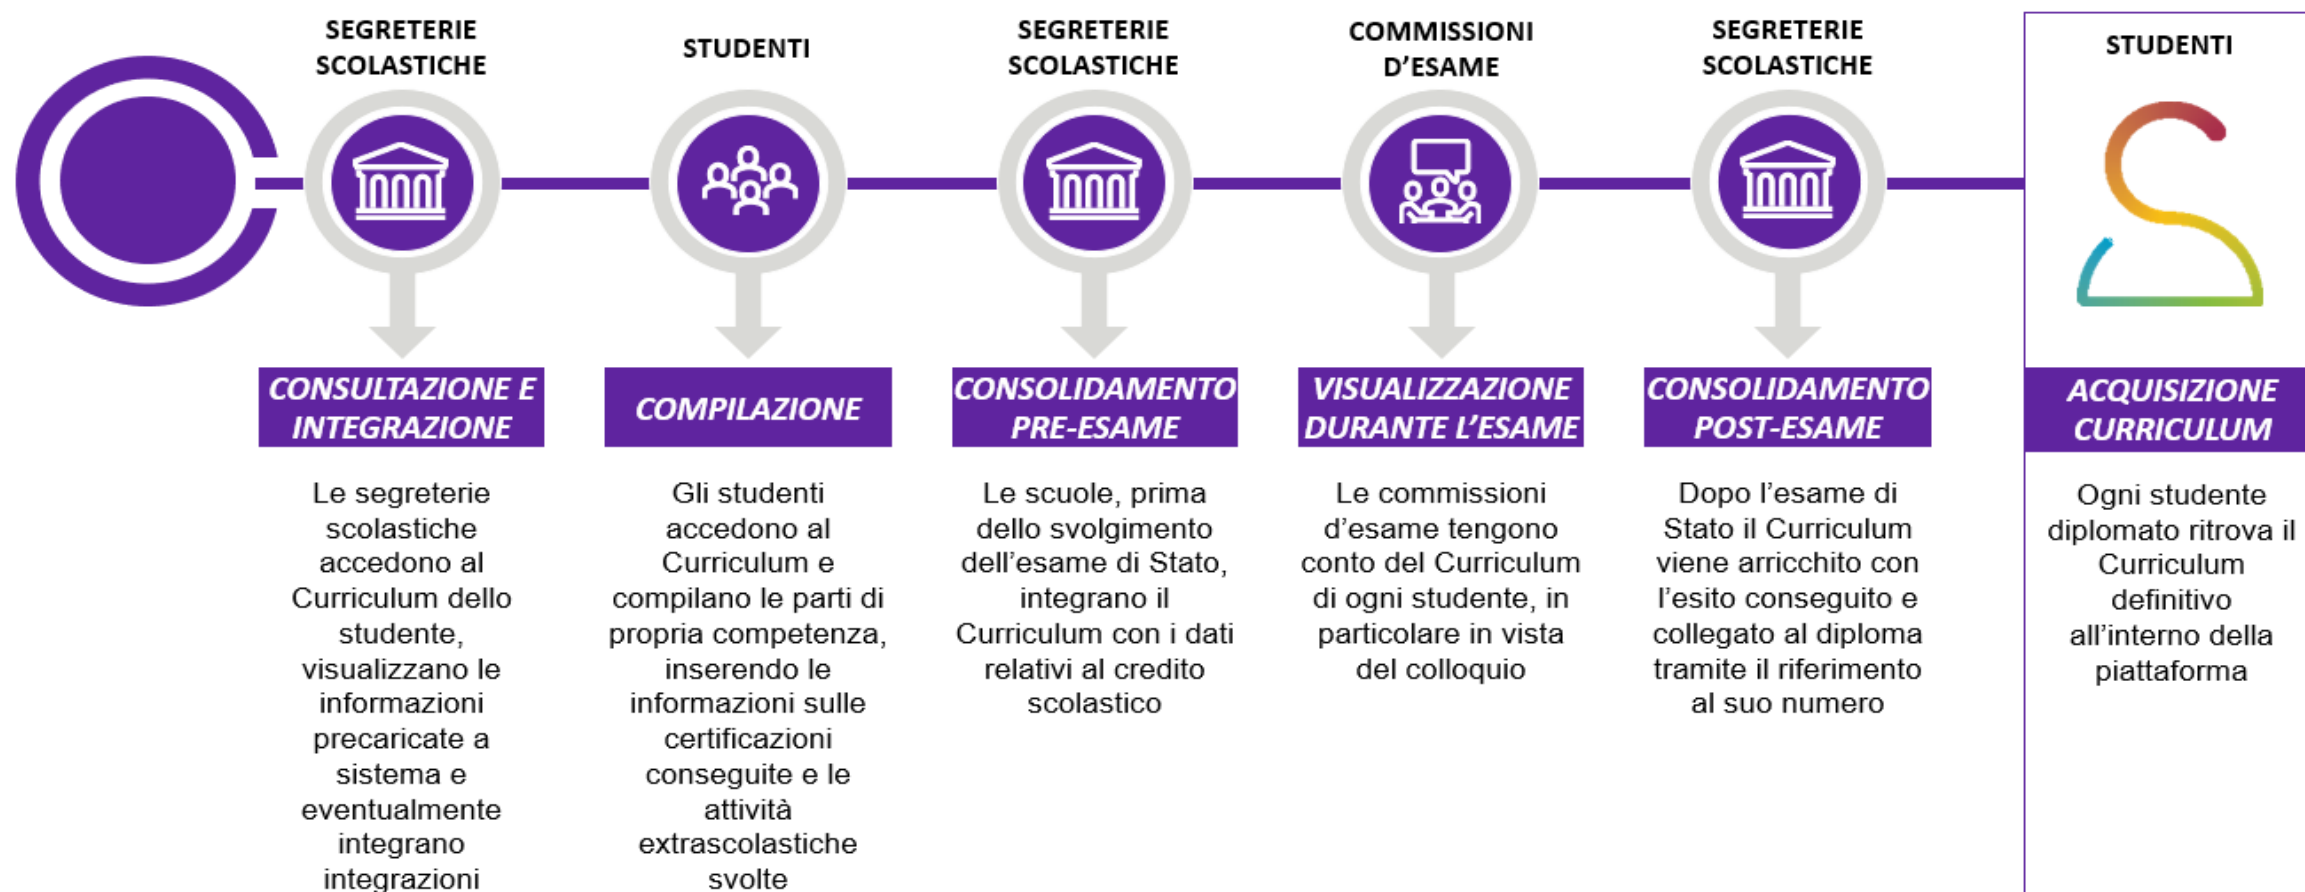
SEGRETERIE SCOLASTICHE

CONSULTAZIONE E INTEGRAZIONE

Le segreterie scolastiche accedono al Curriculum dello studente, visualizzano le informazioni precaricate a sistema e eventualmente integrano integrazioni

STUDENTI

COMPILAZIONE

Gli studenti accedono al Curriculum e compilano le parti di propria competenza, inserendo le informazioni sulle certificazioni conseguite e le attività extrascolastiche svolte

SEGRETERIE SCOLASTICHE

CONSOLIDAMENTO PRE-ESAME

Le scuole, prima dello svolgimento dell'esame di Stato, integrano il Curriculum con i dati relativi al credito scolastico

COMMISSIONI D'ESAME

VISUALIZZAZIONE DURANTE L'ESAME

Le commissioni d'esame tengono conto del Curriculum di ogni studente, in particolare in vista del colloquio

SEGRETERIE SCOLASTICHE

CONSOLIDAMENTO POST-ESAME

Dopo l'esame di Stato il Curriculum viene arricchito con l'esito conseguito e collegato al diploma tramite il riferimento al suo numero

STUDENTI

ACQUISIZIONE CURRICULUM

Ogni studente diplomato ritrova il Curriculum definitivo all'interno della piattaforma